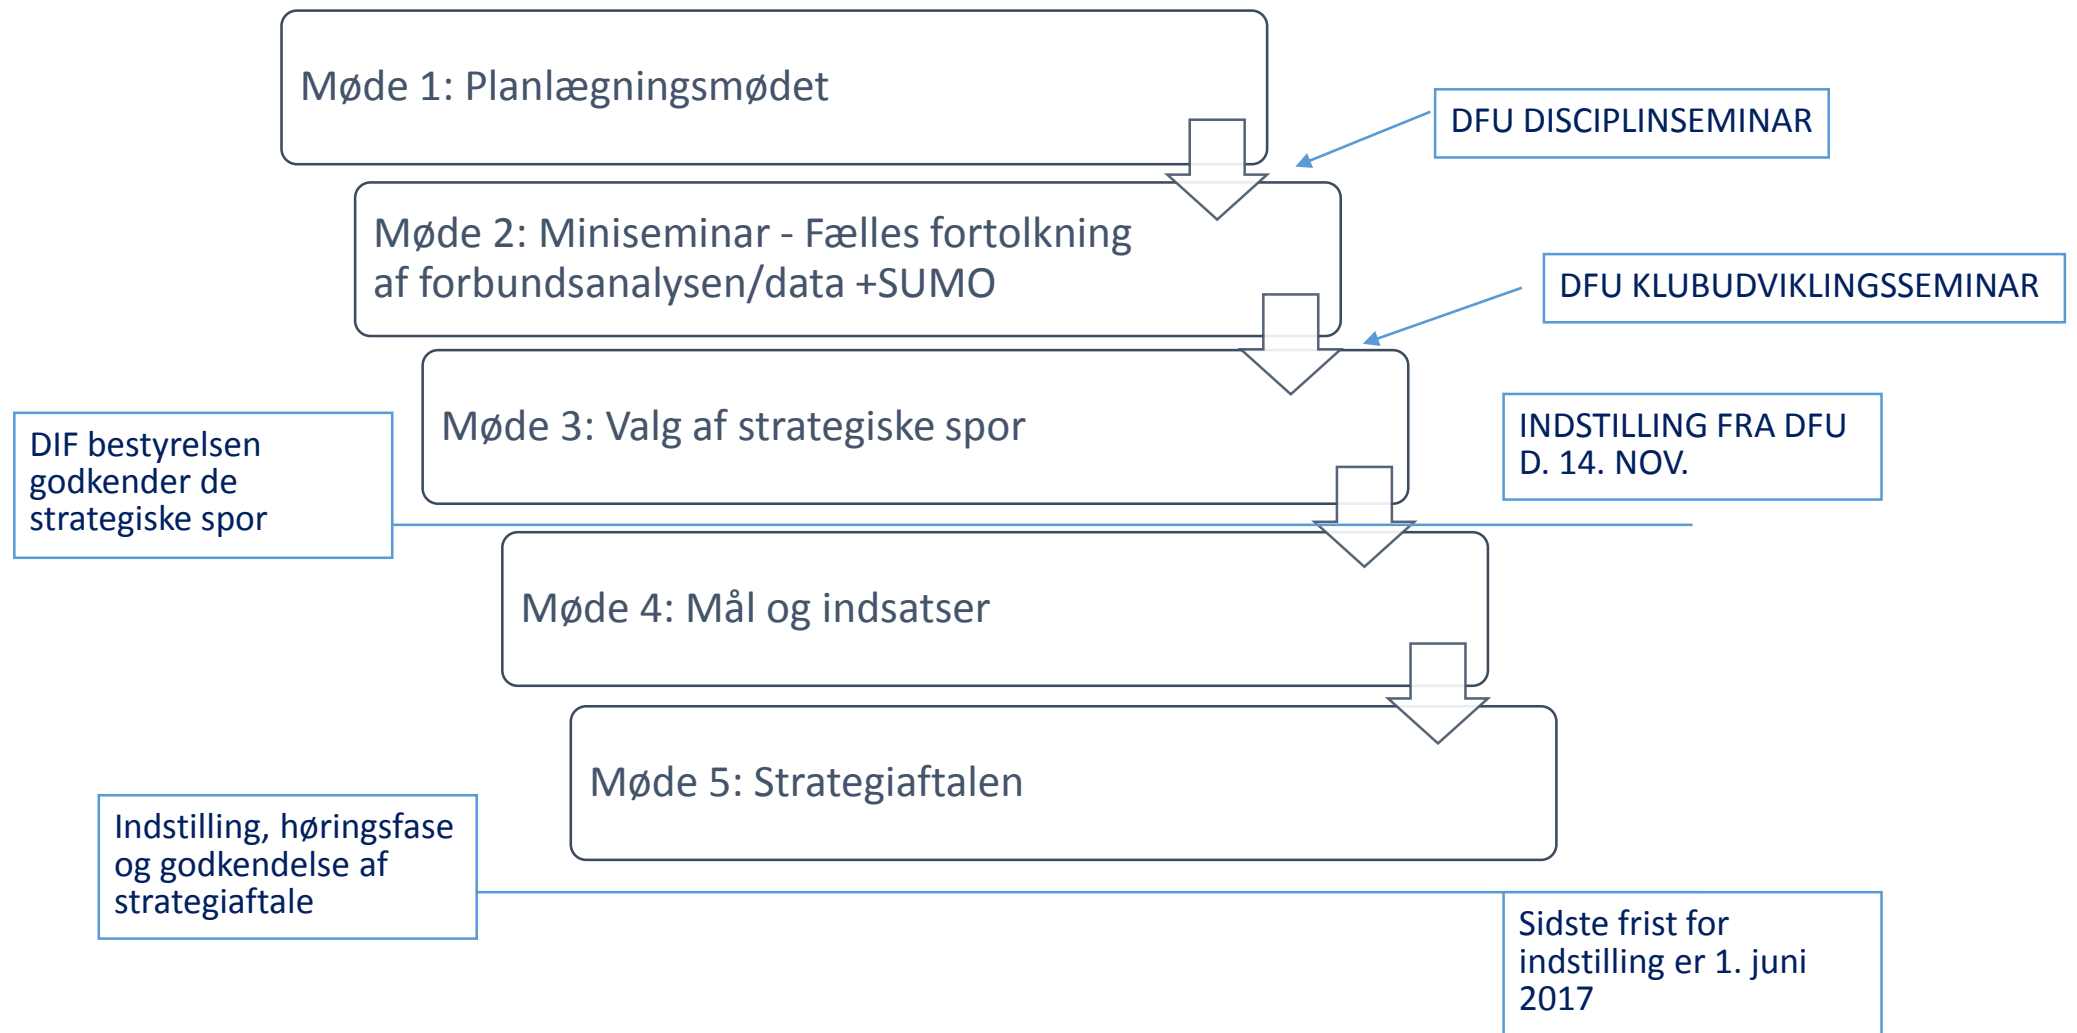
Møde 1: Planlægningsmødet

DFU DISCIPLINSEMINAR

Møde 2: Miniseminar - Fælles fortolkning af forbundsanalysen/data +SUMO

DFU KLUBUDVIKLINGSSEMINAR

Møde 3: Valg af strategiske spor

INDSTILLING FRA DFU D. 14. NOV.

DIF bestyrelsen godkender de strategiske spor

Møde 4: Mål og indsatser

Møde 5: Strategiaftalen

Indstilling, høringsfase og godkendelse af strategiaftale

Sidste frist for indstilling er 1. juni 2017